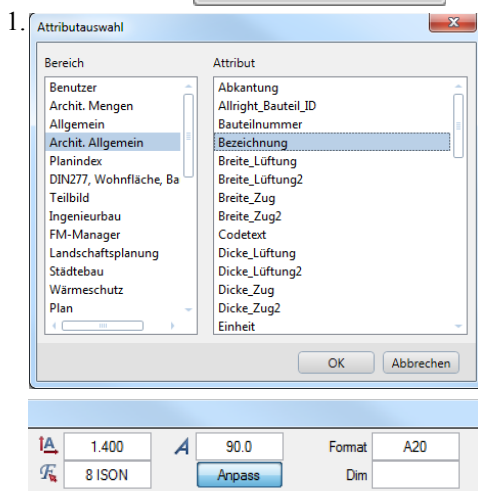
1.

Attributauswahl

Bereich
Benutzer
Archit. Mengen
Allgemein
Archit. Allgemein
Planindex
DIN277, Wohnfläche, Ba
Teilbild
Ingenieurbau
FM-Manager
Landschaftsplanung
Städtebau
Wärmeschutz
Plan

Attribut
Abkantung
Allright_Bauteil_ID
Bauteilnummer
Bezeichnung
Breite_Lüftung
Breite_Lüftung2
Breite_Zug
Breite_Zug2
Codetext
Dicke_Lüftung
Dicke_Lüftung2
Dicke_Zug
Dicke_Zug2
Einheit

OK
Abbrechen

1.400
90.0
Format
A20
8 ISON
Anpass
Dim